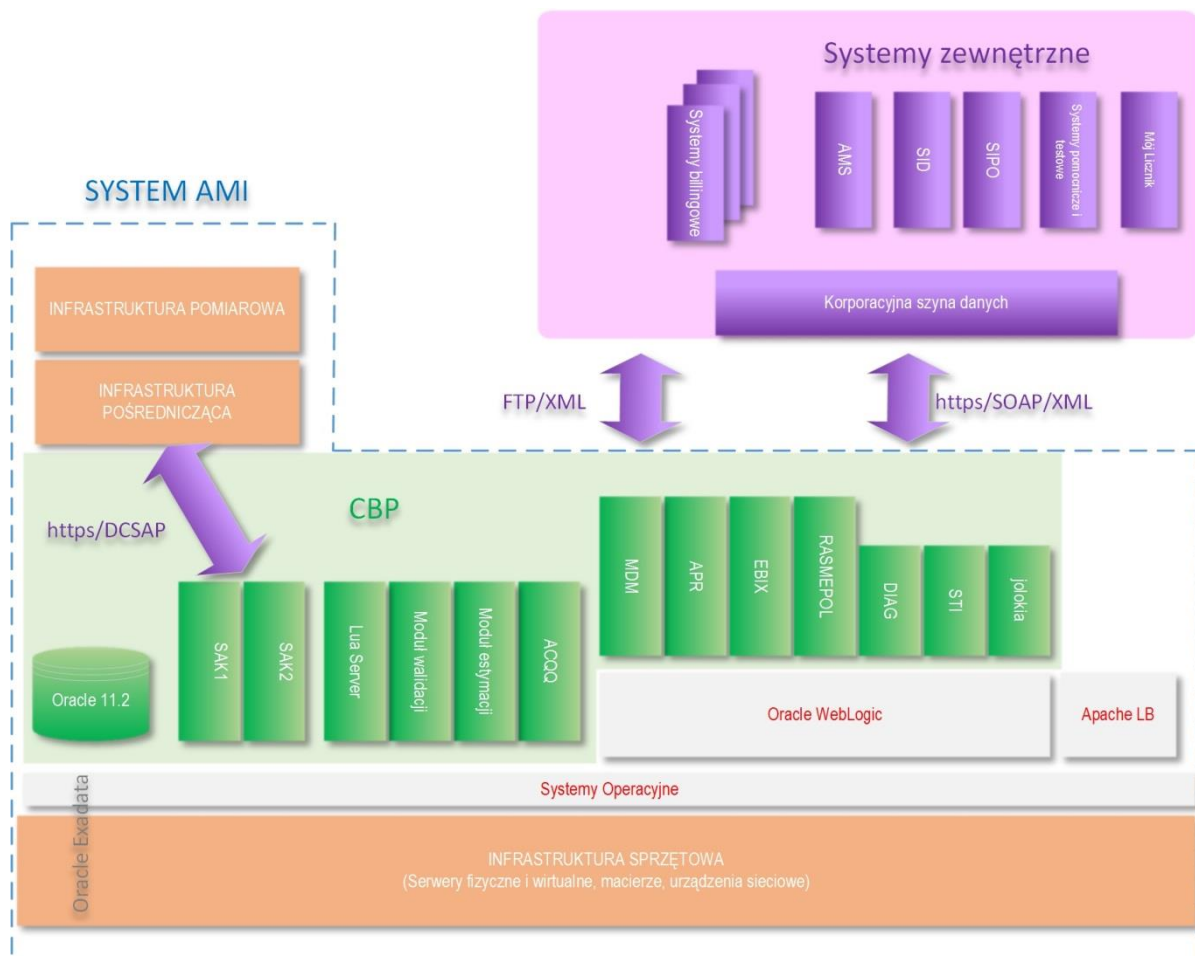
Systemy zewnętrzne

Systemy billingowe

AMS

SID

SIPO

Systemy pomocnicze i testowe

Mój Licznik

Korporacyjna szyna danych

SYSTEM AMI

INFRASTRUKTURA POMIAROWA

INFRASTRUKTURA POŚREDNICZĄCA

FTP/XML

https/SOAP/XML

https/DCSAP

CBP

MDM

APR

EBIX

RASMEPOL

DIAG

STI

jolokia

Oracle 11.2

SAK1

SAK2

Lua Server

Moduł walidacji

Moduł estymacji

ACQQ

Oracle WebLogic

Apache LB

Systemy Operacyjne

Oracle Exadata

INFRASTRUKTURA SPRZĘTOWA
(Serwery fizyczne i wirtualne, macierze, urządzenia sieciowe)